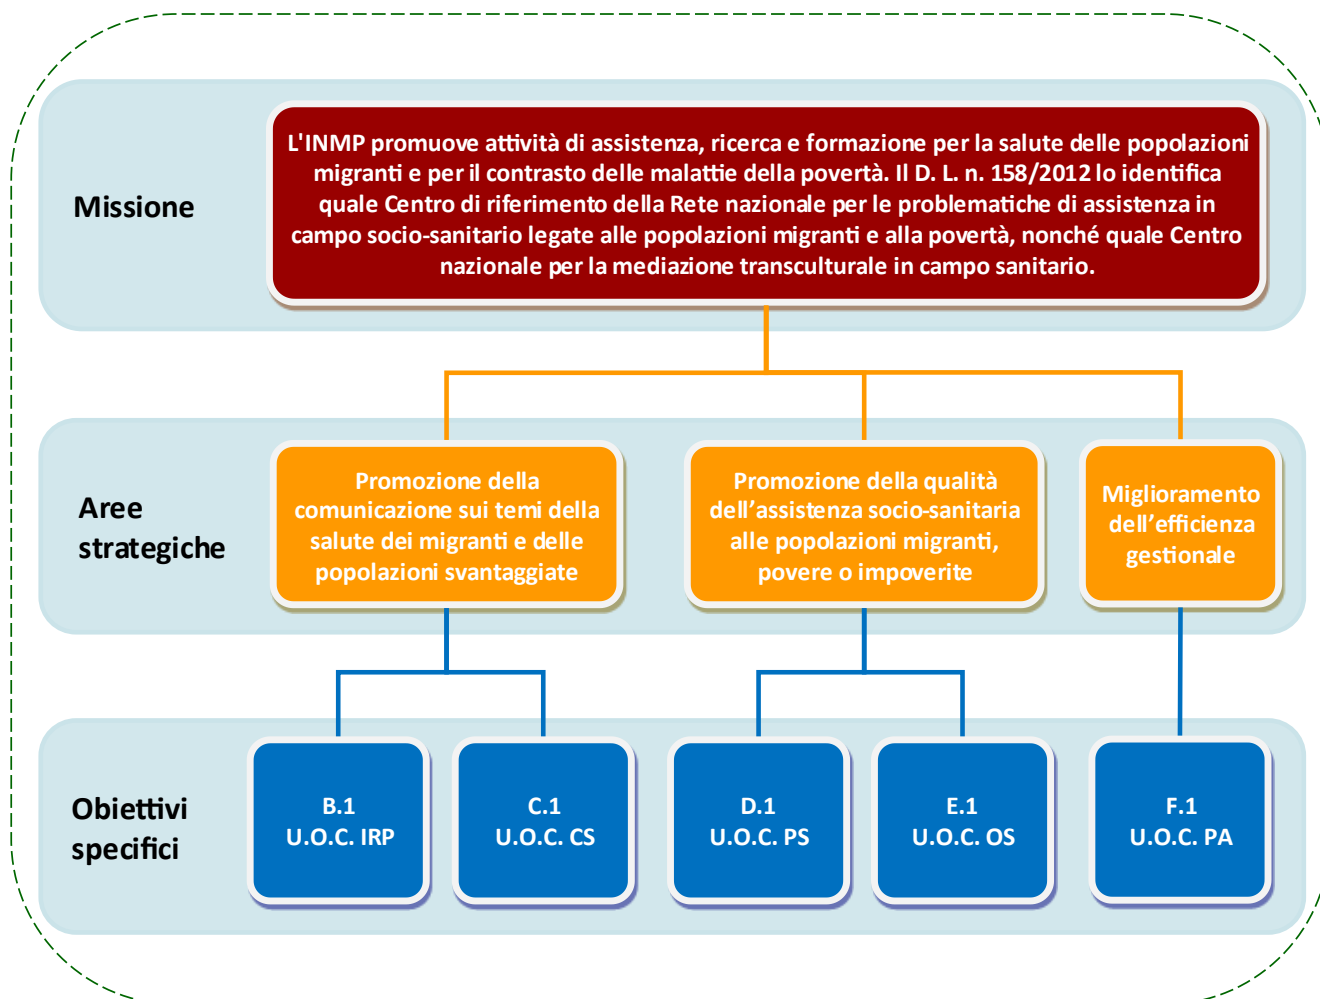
Missione

L'INMP promuove attività di assistenza, ricerca e formazione per la salute delle popolazioni migranti e per il contrasto delle malattie della povertà. Il D. L. n. 158/2012 lo identifica quale Centro di riferimento della Rete nazionale per le problematiche di assistenza in campo socio-sanitario legate alle popolazioni migranti e alla povertà, nonché quale Centro nazionale per la mediazione transculturale in campo sanitario.

Aree strategiche

Promozione della comunicazione sui temi della salute dei migranti e delle popolazioni svantaggiate

Promozione della qualità dell'assistenza socio-sanitaria alle popolazioni migranti, povere o impoverite

Miglioramento dell'efficienza gestionale

Obiettivi specifici

B.1
U.O.C. IRP

C.1
U.O.C. CS

D.1
U.O.C. PS

E.1
U.O.C. OS

F.1
U.O.C. PA